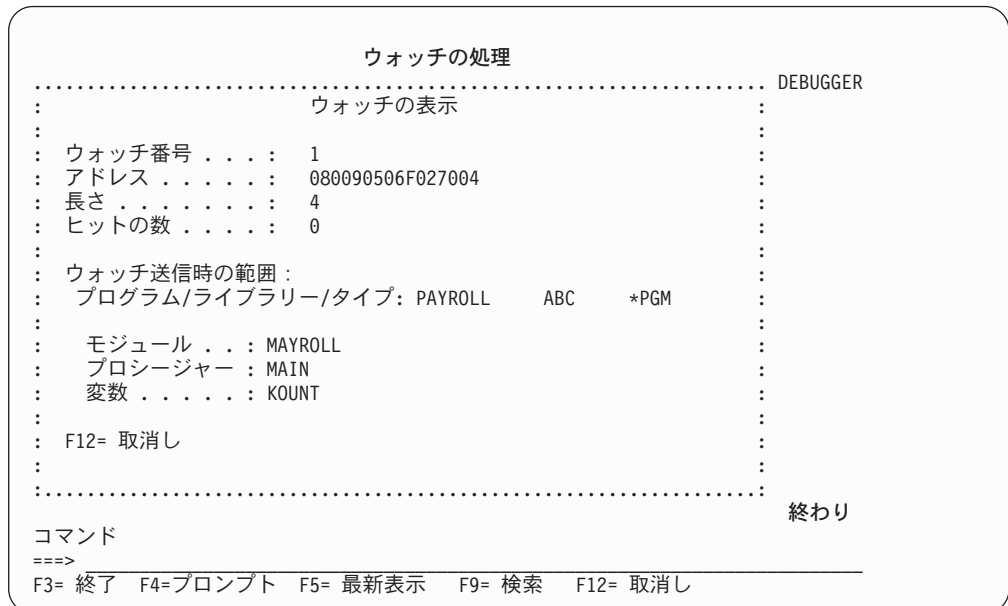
ウォッチの処理

DEBUGGER

ウォッチの表示

ウォッチ番号 . . . : 1
アドレス . . . . . : 080090506F027004
長さ . . . . . . . : 4
ヒットの数 . . . . : 0

ウォッチ送信時の範囲 :
プログラム/ライブラリー/タイプ: PAYROLL ABC *PGM

モジュール . . : MAYROLL
プロシージャー : MAIN
変数 . . . . . : KOUNT

F12= 取消し

終わり

コマンド
===>
F3= 終了 F4=プロンプト F5= 最新表示 F9= 検索 F12= 取消し